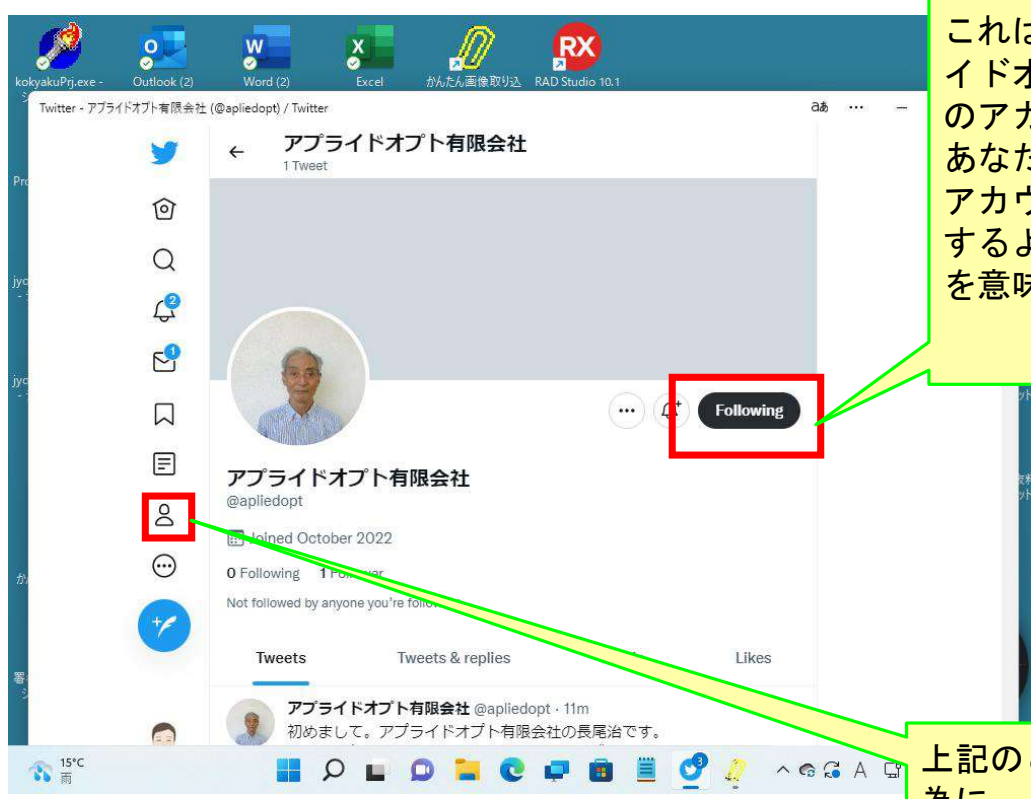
kokyakuPrj.exe -
Outlook (2)
Word (2)
Excel
かんたん画像取り込
RAD Studio 10.1

Twitter - アプライドオプト有限会社 (@apliedopt) / Twitter

アプライドオプト有限会社
1 Tweet

Following

アプライドオプト有限会社
@apliedopt

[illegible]oined October 2022

0 Following 1 Fo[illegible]

Not followed by anyone you're follo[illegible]

Tweets
Tweets & replies
Likes

アプライドオプト有限会社 @apliedopt · 11m
初めまして。アプライドオプト有限会社の長尾治です。

15°C
雨

これは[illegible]
イドオ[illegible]
のアカ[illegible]
あなた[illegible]
アカウ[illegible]
するよ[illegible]
を意味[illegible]

上記の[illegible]
為に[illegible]